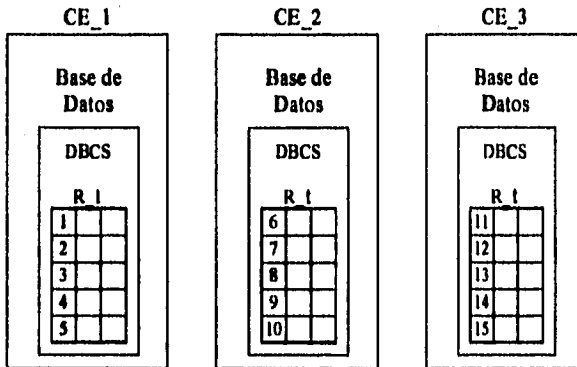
CE_1

Base de Datos

DBCS

R_t

| 1 | | |
|---|---|---|
| 2 | | |
| 3 | | |
| 4 | | |
| 5 | | |

CE_2

Base de Datos

DBCS

R_t

| 6 | | |
|---|---|---|
| 7 | | |
| 8 | | |
| 9 | | |
| 10 | | |

CE_3

Base de Datos

DBCS

R_t

| 11 | | |
|---|---|---|
| 12 | | |
| 13 | | |
| 14 | | |
| 15 | | |